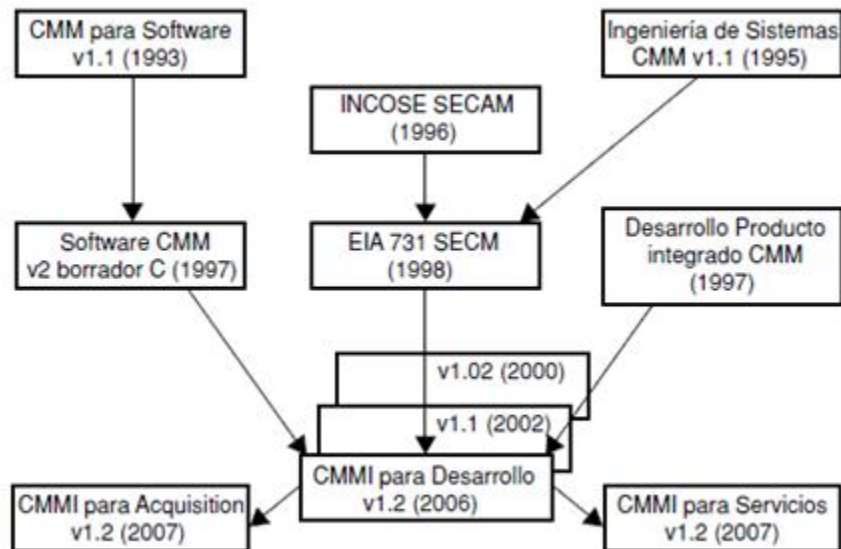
CMM para Software v1.1 (1993)

Ingeniería de Sistemas CMM v1.1 (1995)

INCOSE SECAM (1996)

Software CMM v2 borrador C (1997)

EIA 731 SECM (1998)

Desarrollo Producto integrado CMM (1997)

v1.02 (2000)

v1.1 (2002)

CMMI para Desarrollo v1.2 (2006)

CMMI para Acquisition v1.2 (2007)

CMMI para Servicios v1.2 (2007)